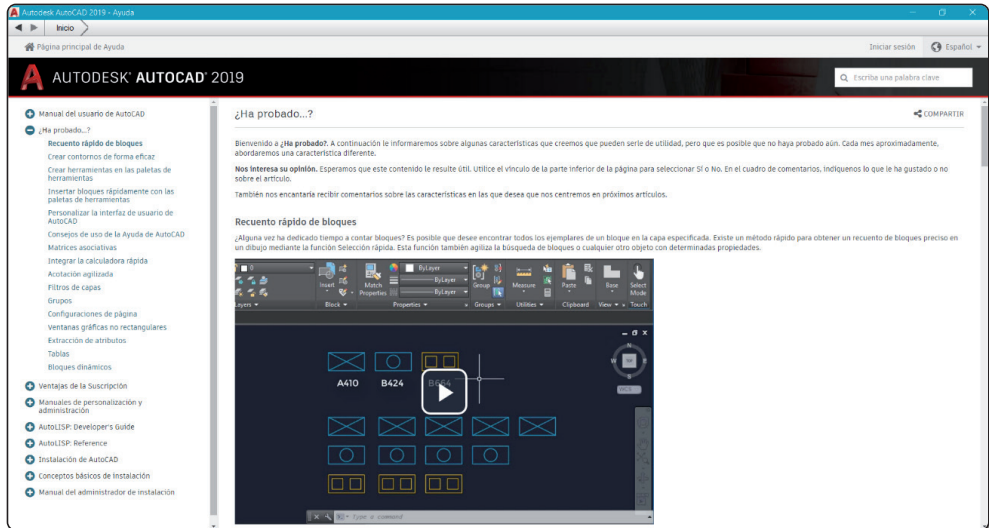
Autodesk AutoCAD 2019 - Ayuda

Inicio

Página principal de Ayuda

Iniciar sesión

Español

AUTODESK® AUTOCAD® 2019

Escriba una palabra clave

Manual del usuario de AutoCAD
¿Ha probado...?
Recuento rápido de bloques
Crear contornos de forma eficaz
Crear herramientas en las paletas de herramientas
Insertar bloques rápidamente con las paletas de herramientas
Personalizar la interfaz de usuario de AutoCAD
Consejos de uso de la Ayuda de AutoCAD
Matrices asociativas
Integrar la calculadora rápida
Acotación agilizada
Filtros de capas
Grupos
Configuraciones de página
Ventanas gráficas no rectangulares
Extracción de atributos
Tablas
Bloques dinámicos
Ventajas de la Suscripción
Manuales de personalización y administración
AutoLISP: Developer's Guide
AutoLISP: Reference
Instalación de AutoCAD
Conceptos básicos de instalación
Manual del administrador de instalación

¿Ha probado...?

COMPARTIR

Bienvenido a **¿Ha probado?**. A continuación le informaremos sobre algunas características que creemos que pueden serle de utilidad, pero que es posible que no haya probado aún. Cada mes aproximadamente, abordaremos una característica diferente.

**Nos interesa su opinión.** Esperamos que este contenido le resulte útil. Utilice el vínculo de la parte inferior de la página para seleccionar Sí o No. En el cuadro de comentarios, indíquenos lo que le ha gustado o no sobre el artículo.

También nos encantaría recibir comentarios sobre las características en las que desea que nos centremos en próximos artículos.

**Recuento rápido de bloques**

¿Alguna vez ha dedicado tiempo a contar bloques? Es posible que desee encontrar todos los ejemplares de un bloque en la capa especificada. Existe un método rápido para obtener un recuento de bloques preciso en un dibujo mediante la función Selección rápida. Esta función también agiliza la búsqueda de bloques o cualquier otro objeto con determinadas propiedades.

Insert
Match Properties
ByLayer
ByLayer
ByLayer
Group
Measure
Paste
Base
Select Mode
Layers
Block
Properties
Groups
Utilities
Clipboard
View
Touch

A410
B424
B664

N
S
WCS

Type a command